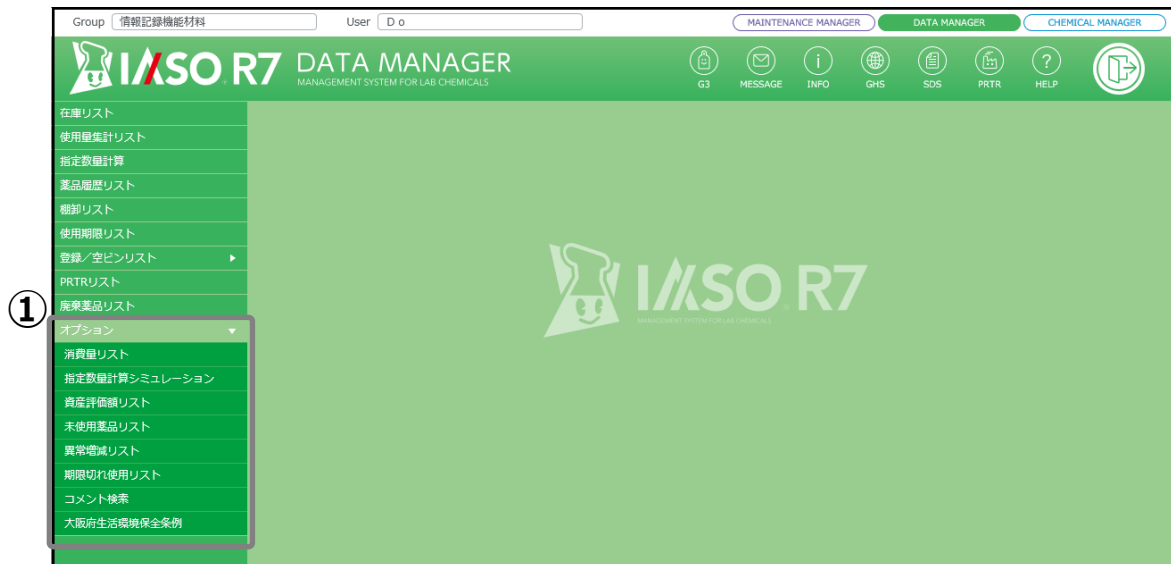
Group 情報記録機能材料
User D o
MAINTENANCE MANAGER
DATA MANAGER
CHEMICAL MANAGER

IASO R7 DATA MANAGER
MANAGEMENT SYSTEM FOR LAB CHEMICALS

G3
MESSAGE
INFO
GHS
SDS
PRTR
HELP

在庫リスト
使用量集計リスト
指定数量計算
薬品履歴リスト
棚卸リスト
使用期限リスト
登録／空ビンリスト
PRTRリスト
廃棄薬品リスト
①
オプション
消費量リスト
指定数量計算シミュレーション
資産評価額リスト
未使用薬品リスト
異常増減リスト
期限切れ使用リスト
コメント検索
大阪府生活環境保全条例

IASO R7
MANAGEMENT SYSTEM FOR LAB CHEMICALS